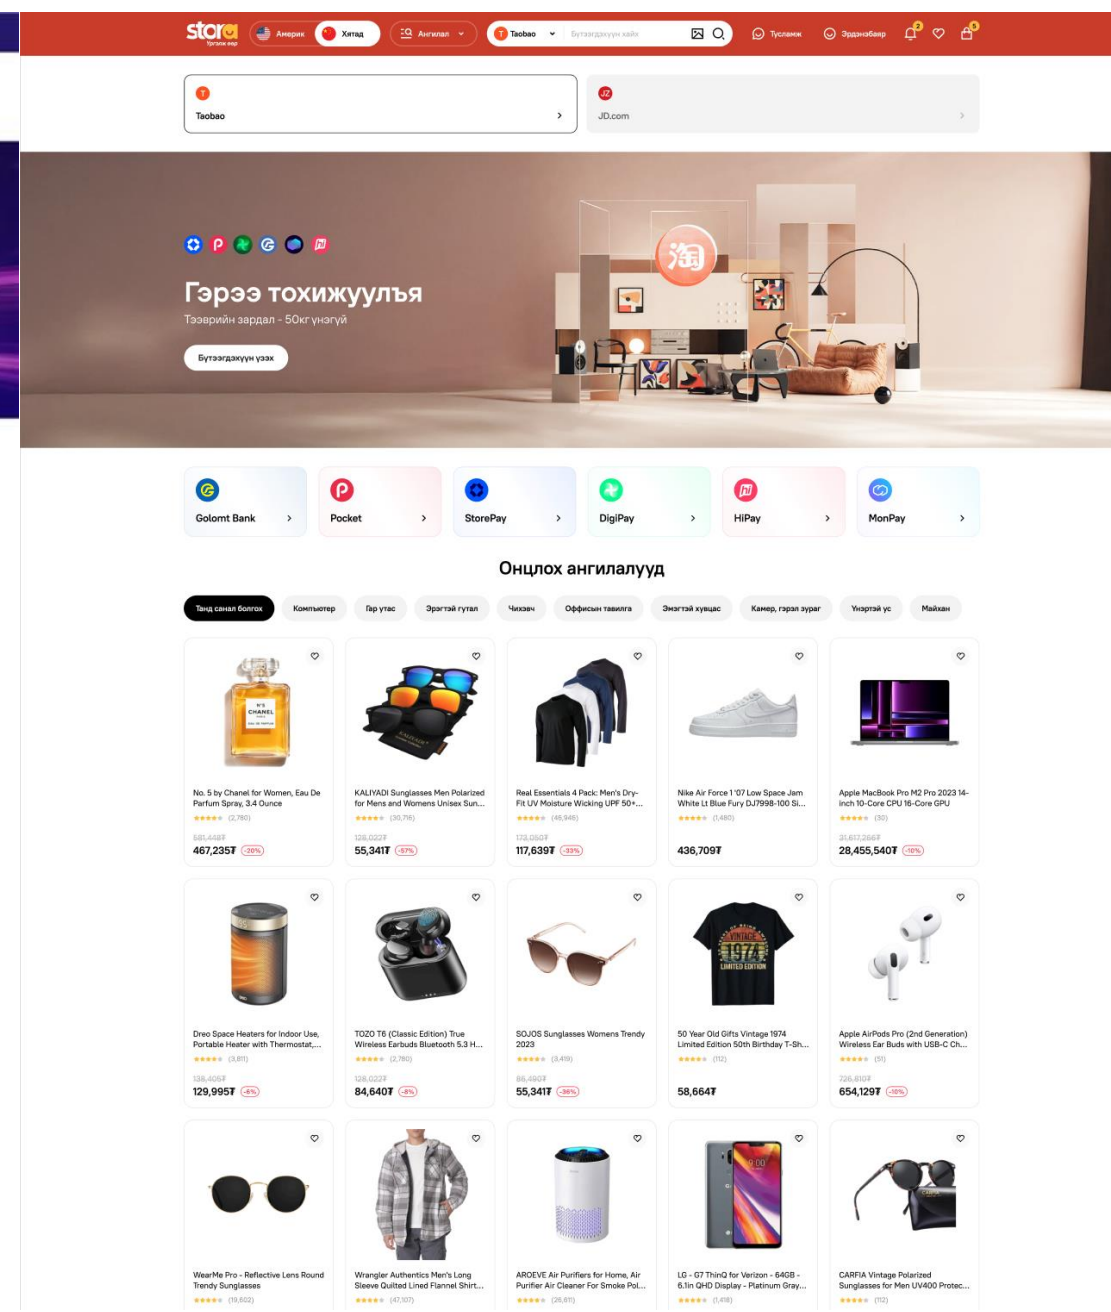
storo
Үргэлж өөр

Америк Хятад Ангилал Taobao Бүтээгдэхүүн хайх Тусламж Эрдэнэбаяр

Taobao
JD.com

淘
Гэрээ тохижуулъя
Тээврийн зардал - 50кг үнэгүй
Бүтээгдэхүүн үзэх

Golomt Bank
Pocket
StorePay
DigiPay
HiPay
MonPay

Онцлох ангилалууд

Танд санал болгох | Компьютер | Гар утас | Эрэгтэй гутал | Чихэвч | Оффисын тавилга | Эмэгтэй хувцас | Камер, гэрэл зураг | Үнэртэй ус | Майхан

No. 5 by Chanel for Women, Eau De Parfum Spray, 3.4 Ounce
(2,780)
581,448₮
467,235₮ -20%

KALIYADI Sunglasses Men Polarized for Mens and Womens Unisex Sun...
(30,716)
128,022₮
55,341₮ -57%

Real Essentials 4 Pack: Men's Dry-Fit UV Moisture Wicking UPF 50+...
(45,946)
173,050₮
117,639₮ -33%

Nike Air Force 1 '07 Low Space Jam White Lt Blue Fury DJ7998-100 Si...
(1,480)
436,709₮

Apple MacBook Pro M2 Pro 2023 14-inch 10-Core CPU 16-Core GPU
(30)
31,617,286₮
28,455,540₮ -10%

Dreo Space Heaters for Indoor Use, Portable Heater with Thermostat,...
(3,611)
138,405₮
129,995₮ -6%

TOZO T6 (Classic Edition) True Wireless Earbuds Bluetooth 5.3 H...
(2,780)
128,022₮
84,640₮ -8%

SOJOS Sunglasses Womens Trendy 2023
(3,419)
86,490₮
55,341₮ -36%

50 Year Old Gifts Vintage 1974 Limited Edition 50th Birthday T-Sh...
(112)
58,664₮

Apple AirPods Pro (2nd Generation) Wireless Ear Buds with USB-C Ch...
(51)
726,810₮
654,129₮ -10%

WearMe Pro - Reflective Lens Round Trendy Sunglasses
(19,602)

Wrangler Authentics Men's Long Sleeve Quilted Lined Flannel Shirt...
(47,107)

AROEVE Air Purifiers for Home, Air Purifier Air Cleaner For Smoke Pol...
(28,811)

LG - G7 ThinQ for Verizon - 64GB - 6.1in QHD Display - Platinum Gray...
(1,418)

CARFIA Vintage Polarized Sunglasses for Men UV400 Protec...
(112)